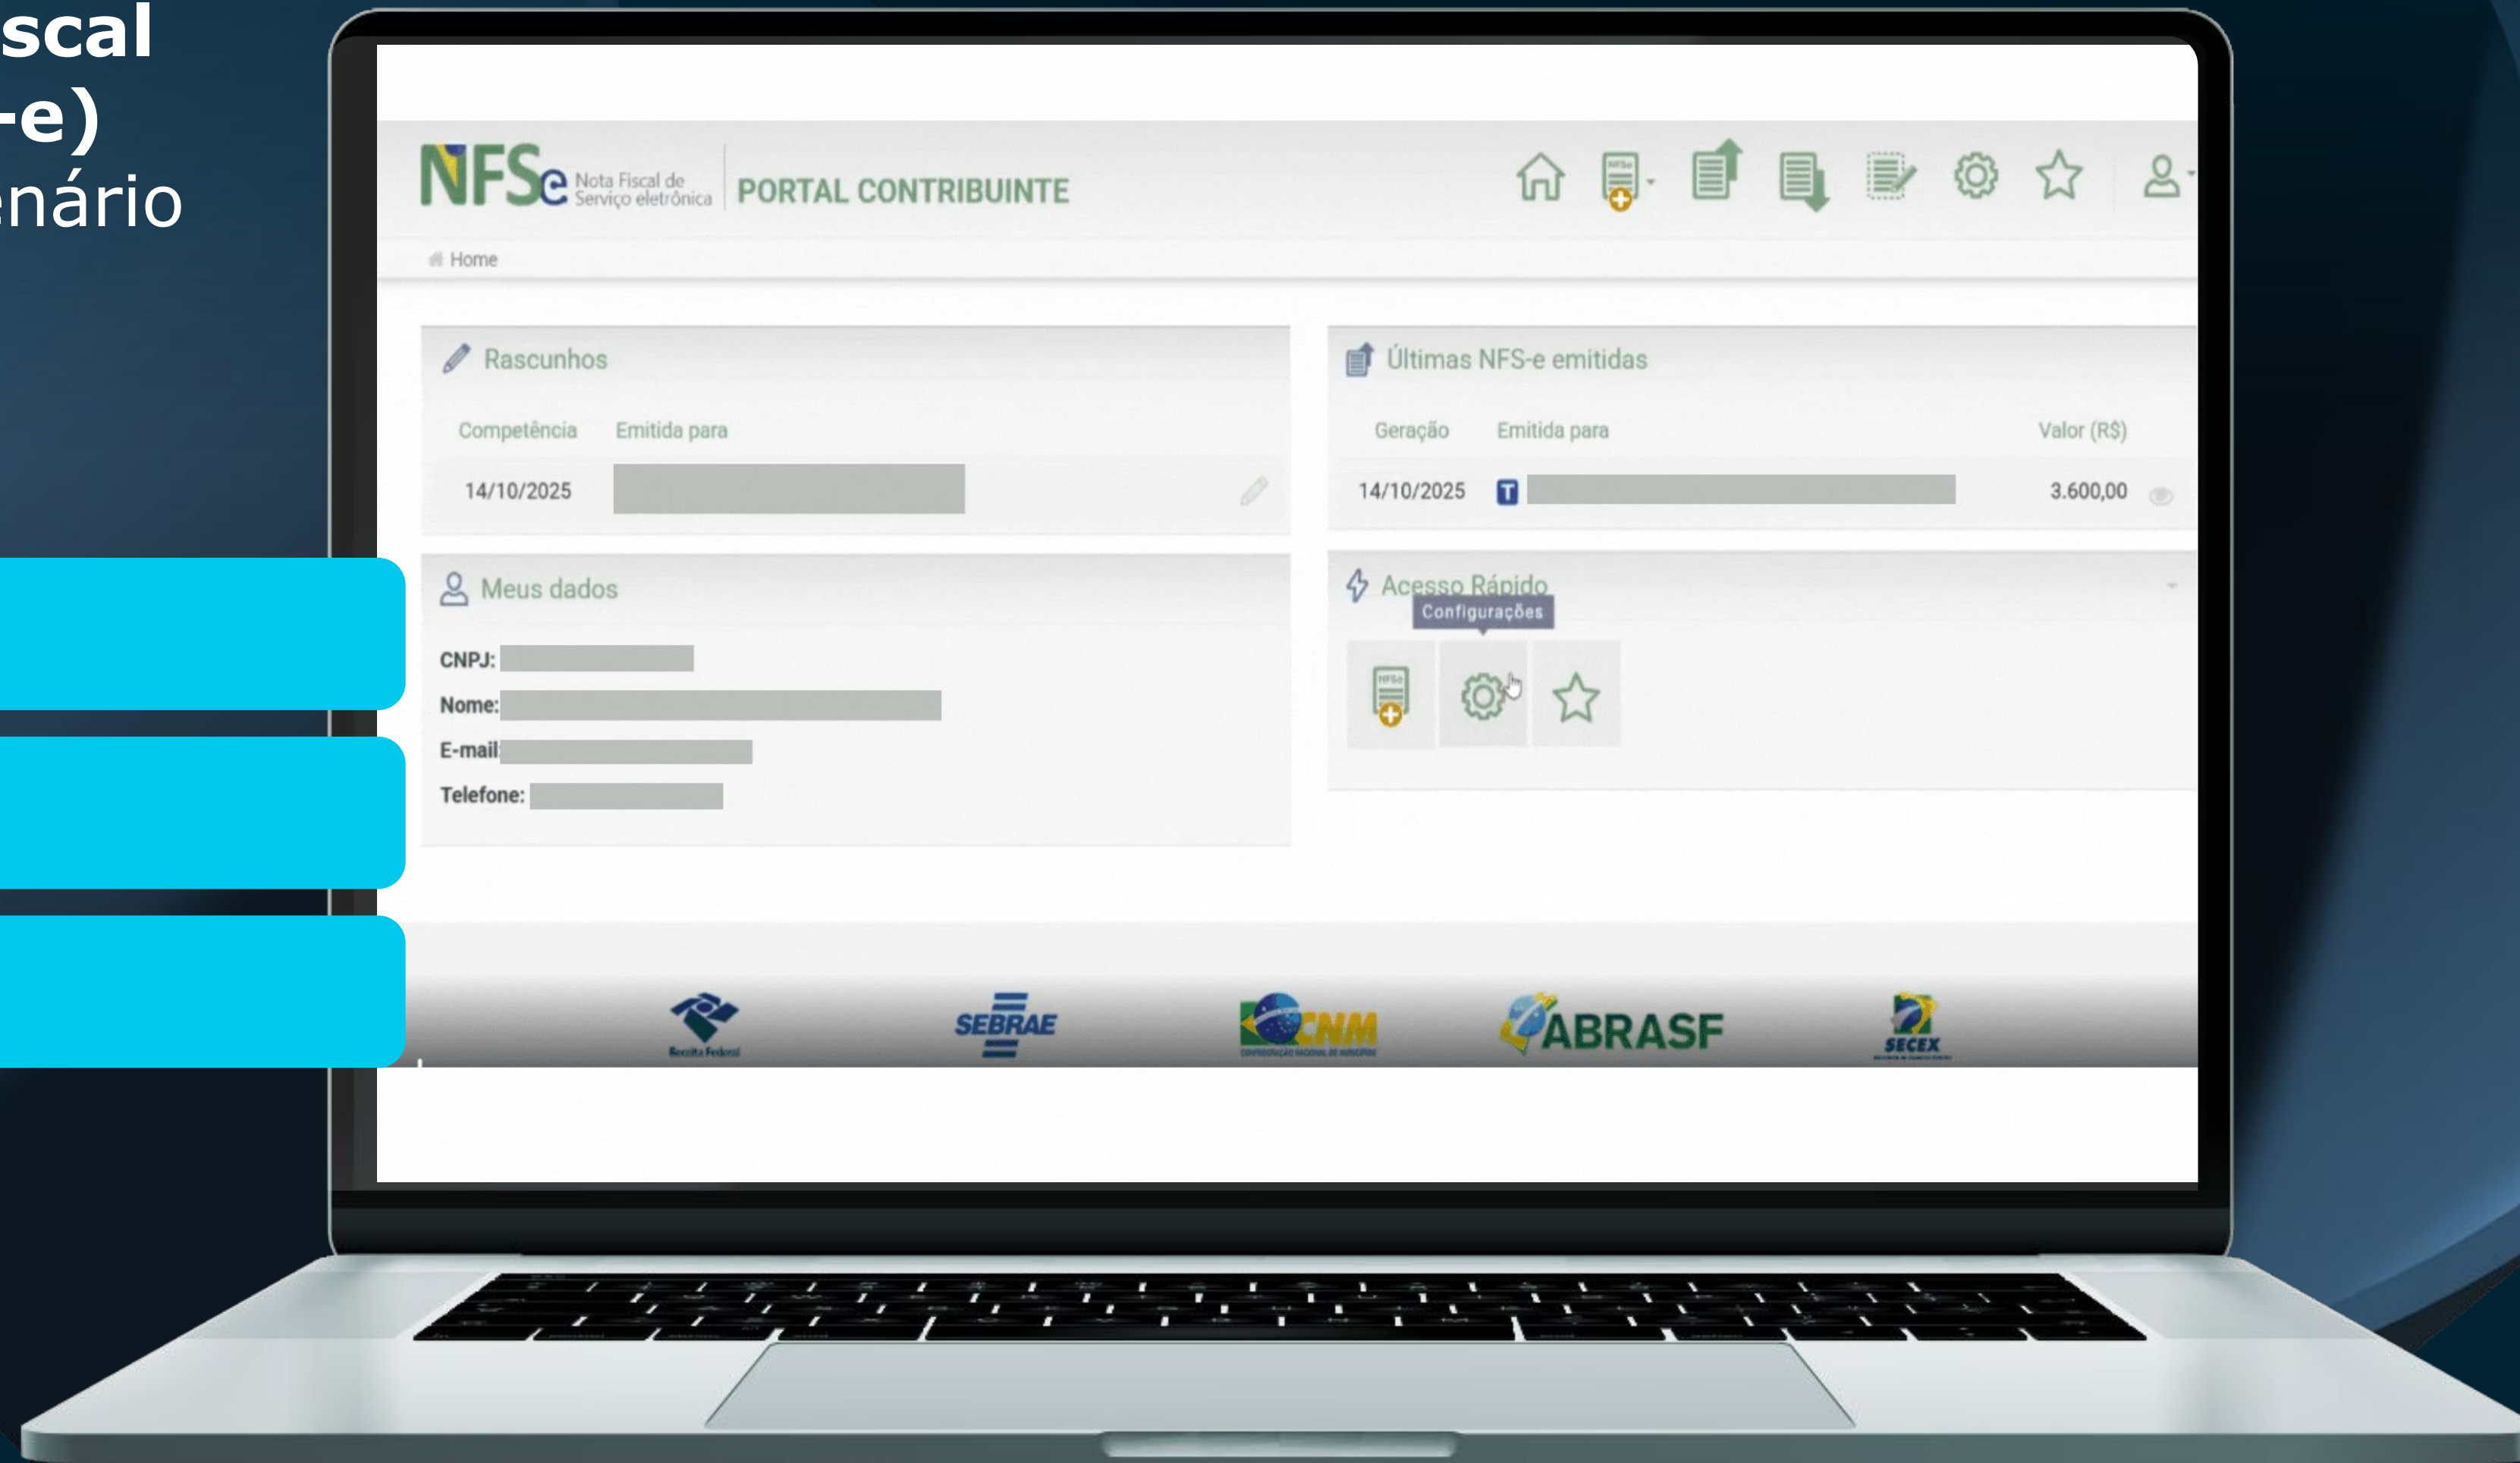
scal
-e)
enário

NFSe Nota Fiscal de Serviço eletrônica | PORTAL CONTRIBUINTE

Home

Rascunhos

| Competência | Emitida para |
|---|---|
| 14/10/2025 | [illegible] |

Últimas NFS-e emitidas

| Geração | Emitida para | Valor (R$) |
|---|---|---|
| 14/10/2025 | T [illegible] | 3.600,00 |

Meus dados

CNPJ: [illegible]
Nome: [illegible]
E-mail: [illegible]
Telefone: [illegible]

Acesso Rápido
Configurações

NFSe

Receita Federal
SEBRAE
CNM
ABRASF
SECEX